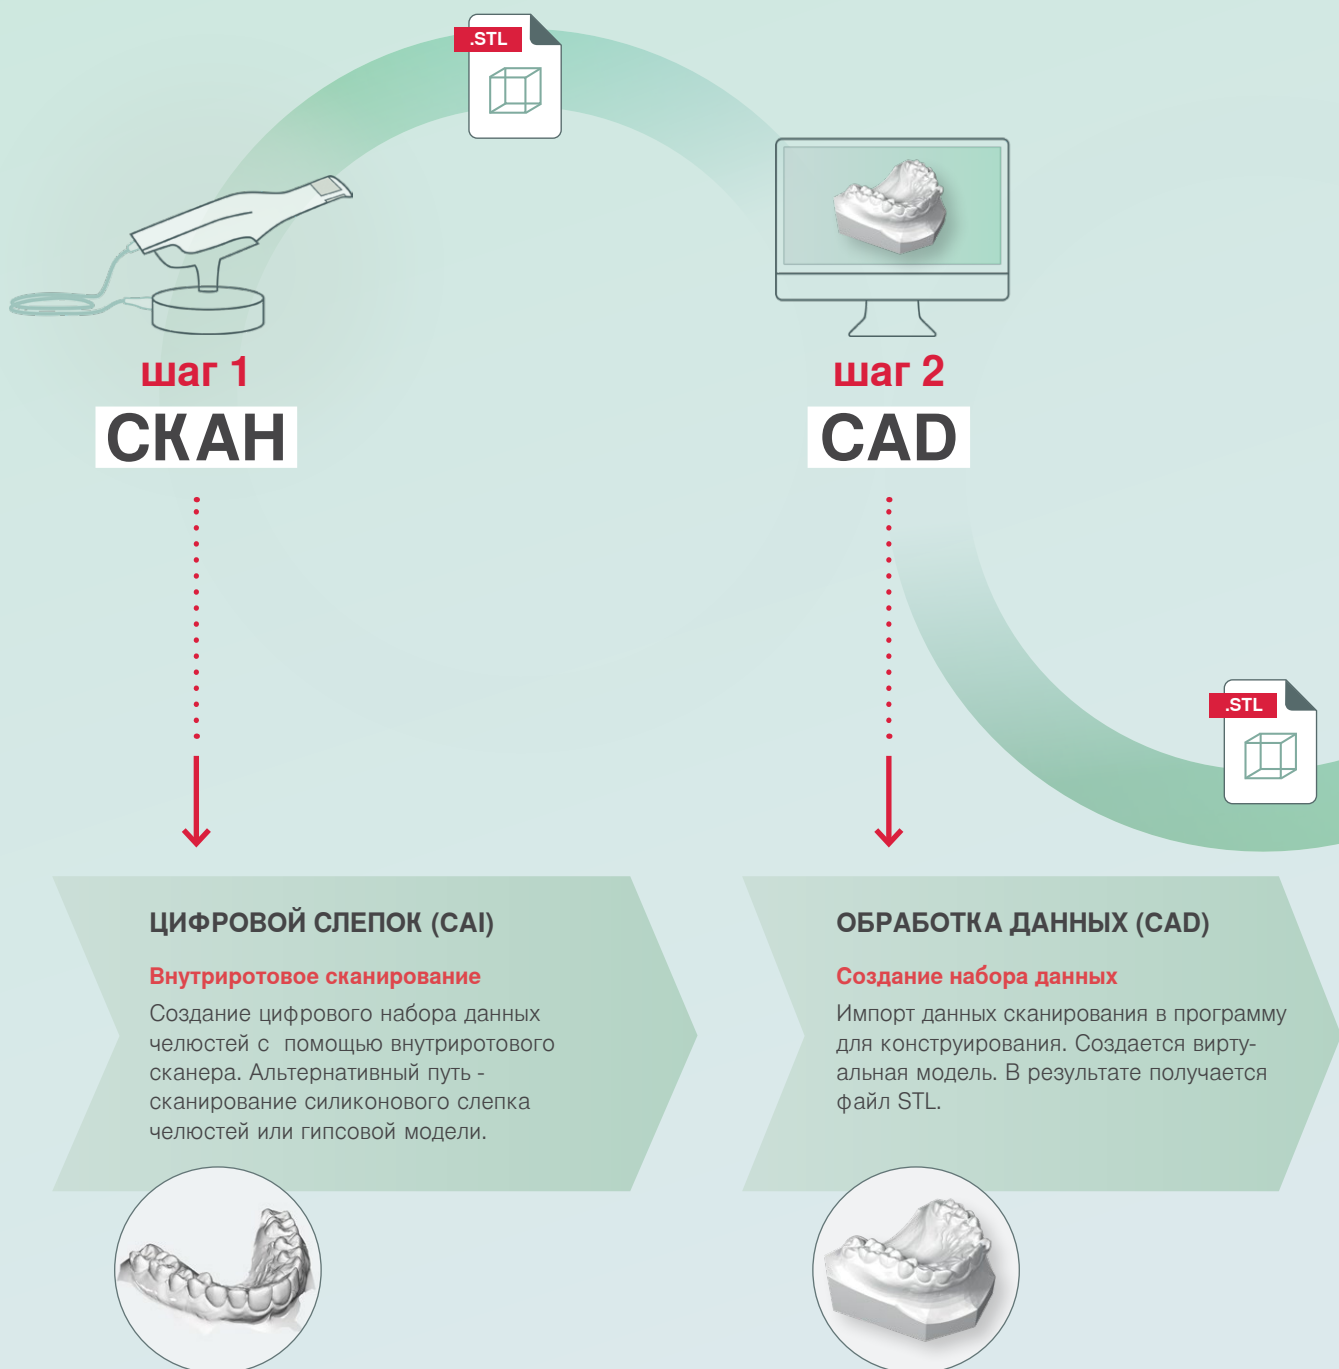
.STL

шаг 1
СКАН

шаг 2
CAD

.STL

ЦИФРОВОЙ СЛЕПОК (CAI)

Внутриротовое сканирование

Создание цифрового набора данных челюстей с помощью внутриротового сканера. Альтернативный путь - сканирование силиконового слепка челюстей или гипсовой модели.

ОБРАБОТКА ДАННЫХ (CAD)

Создание набора данных

Импорт данных сканирования в программу для конструирования. Создается виртуальная модель. В результате получается файл STL.